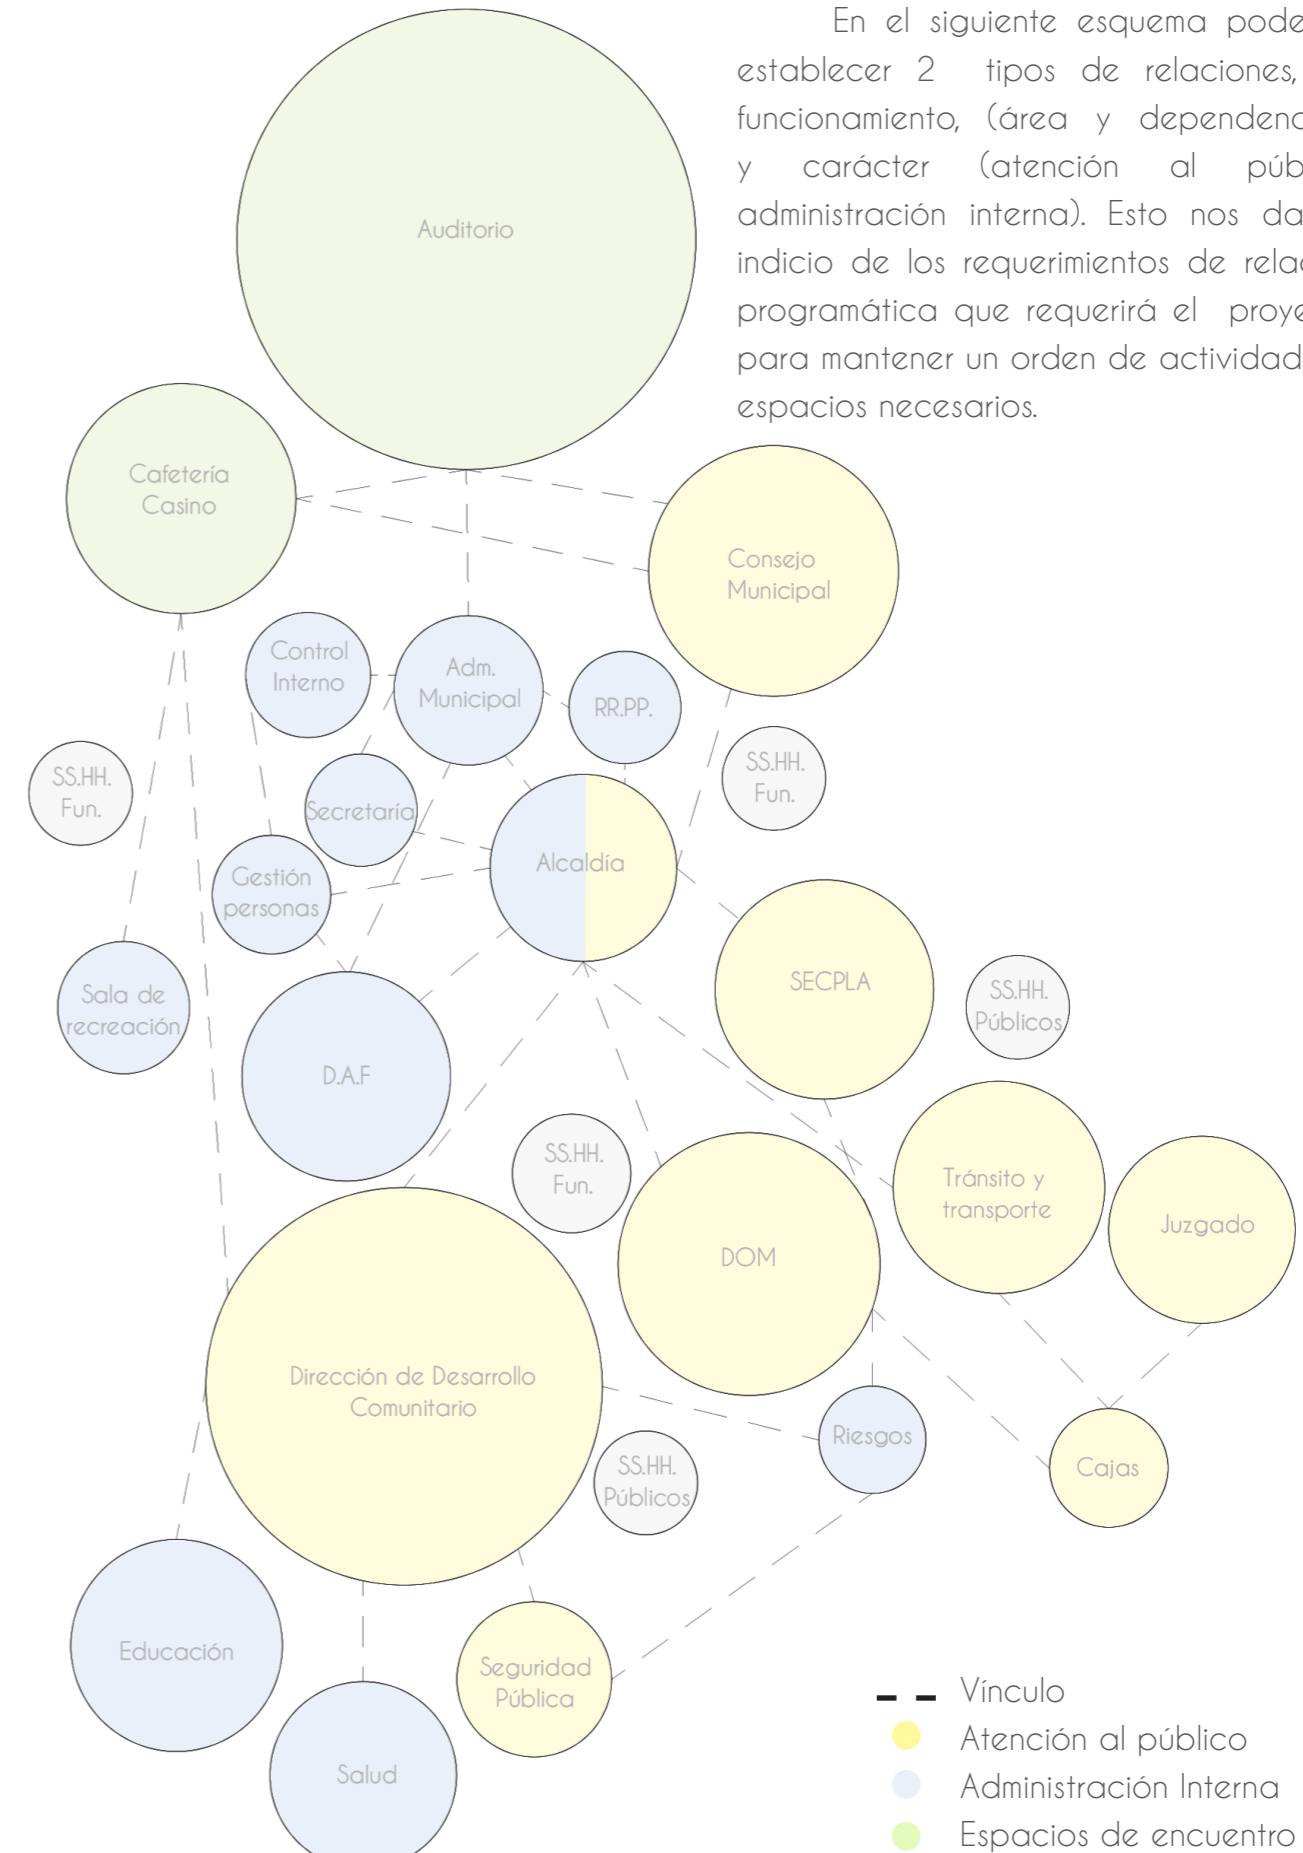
En el siguiente esquema pode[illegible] establecer 2 tipos de relaciones, funcionamiento, (área y dependenc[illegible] y carácter (atención al púb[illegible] administración interna). Esto nos da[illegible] indicio de los requerimientos de rela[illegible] programática que requerirá el proye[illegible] para mantener un orden de actividad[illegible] espacios necesarios.

Auditorio

Cafetería Casino

Consejo Municipal

Control Interno

Adm. Municipal

RR.PP.

SS.HH. Fun.

SS.HH. Fun.

Secretaría

Alcaldía

Gestión personas

SECPLA

SS.HH. Públicos

Sala de recreación

D.A.F

SS.HH. Fun.

Tránsito y transporte

Juzgado

DOM

Dirección de Desarrollo Comunitario

Riesgos

SS.HH. Públicos

Cajas

Educación

Seguridad Pública

Salud

Vínculo
Atención al público
Administración Interna
Espacios de encuentro